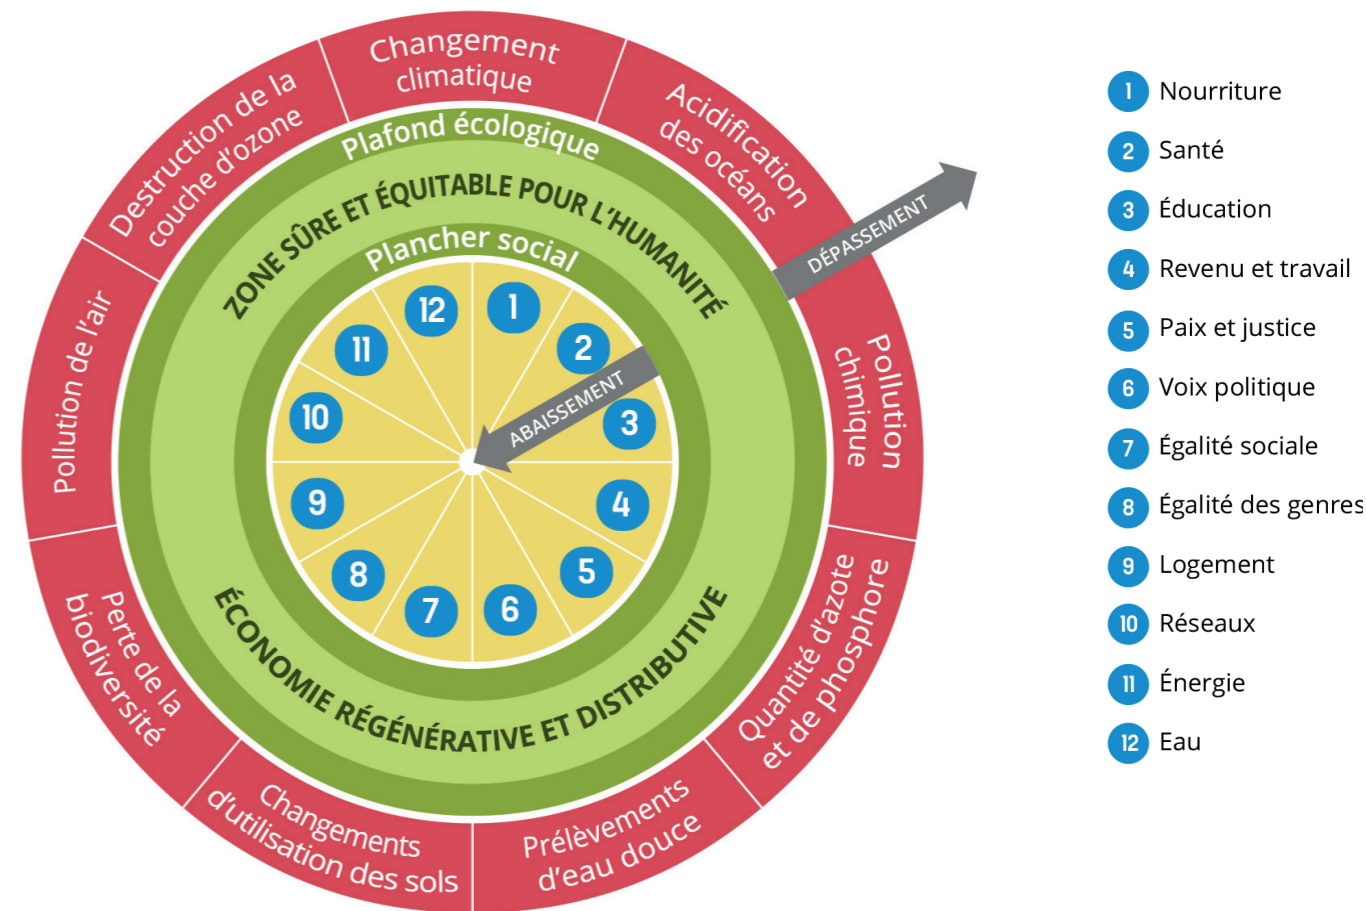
Changement climatique

Acidification des océans

DÉPASSEMENT

Pollution chimique

Quantité d'azote et de phosphore

Prélèvements d'eau douce

Changements d'utilisation des sols

Perte de la biodiversité

Pollution de l'air

Destruction de la couche d'ozone

Plafond écologique

ZONE SÛRE ET ÉQUITABLE POUR L'HUMANITÉ

Plancher social

ABAISSEMENT

ÉCONOMIE RÉGÉNÉRATIVE ET DISTRIBUTIVE

1 2 3 4 5 6 7 8 9 10 11 12

1 Nourriture
2 Santé
3 Éducation
4 Revenu et travail
5 Paix et justice
6 Voix politique
7 Égalité sociale
8 Égalité des genres
9 Logement
10 Réseaux
11 Énergie
12 Eau